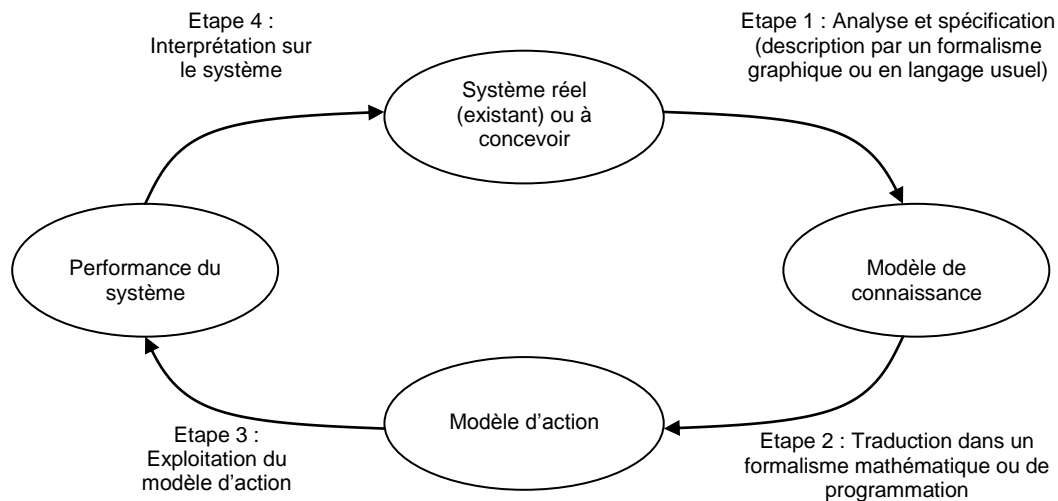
Etape 4 : Interprétation sur le système

Etape 1 : Analyse et spécification (description par un formalisme graphique ou en langage usuel)

Système réel (existant) ou à concevoir

Performance du système

Modèle de connaissance

Modèle d'action

Etape 3 : Exploitation du modèle d'action

Etape 2 : Traduction dans un formalisme mathématique ou de programmation